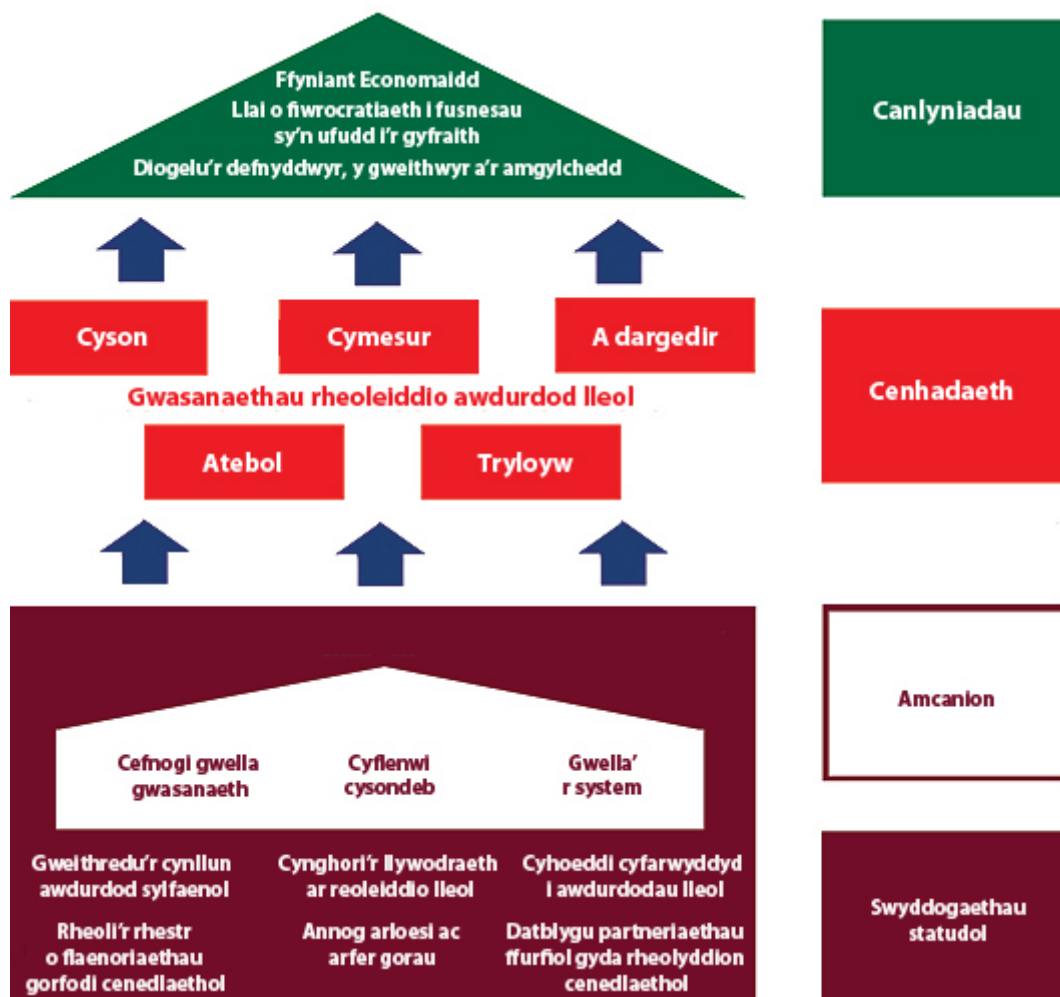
Ffyniant Economaidd
Llai o fiwrocratiaeth i fusnesau sy'n ufudd i'r gyfraith
Diogelu'r defnyddwyr, y gweithwyr a'r amgylchedd

Canlyniadau

Cyson

Cymesur

A dargedir

Gwasanaethau rheoleiddio awdurdod lleol

Atebol

Tryloyw

Cenhadaeth

Cefnogi gwella gwasanaeth

Cyflenwi cysondeb

Gwella'r system

Amcanion

Gweithredu'r cynllun awdurdod sylfaenol

Rheoli'r rhestr o flaenoriaethau gorfodi cenedlaethol

Cynghori'r llywodraeth ar reoleiddio lleol

Annog arloesi ac arfer gorau

Cyhoeddi cyfarwyddyd i awdurdodau lleol

Datblygu partneriaethau ffurfiol gyda rheolyddion cenedlaethol

Swyddogaethau statudol